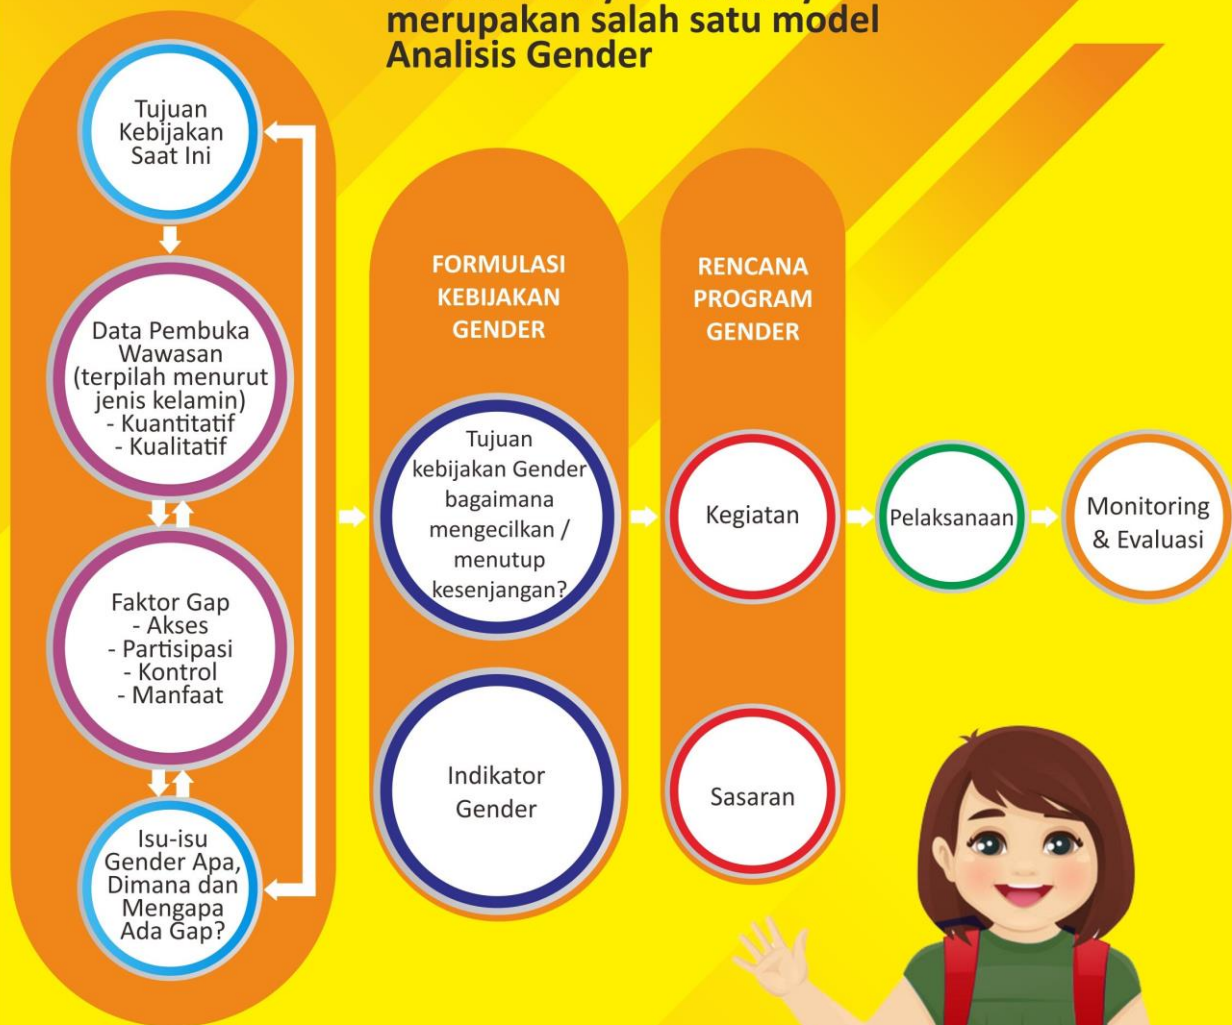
merupakan salah satu model Analisis Gender

Tujuan Kebijakan Saat Ini

Data Pembuka Wawasan (terpilah menurut jenis kelamin)
- Kuantitatif
- Kualitatif

Faktor Gap
- Akses
- Partisipasi
- Kontrol
- Manfaat

Isu-isu Gender Apa, Dimana dan Mengapa Ada Gap?

FORMULASI KEBIJAKAN GENDER

Tujuan kebijakan Gender bagaimana mengecilkan / menutup kesenjangan?

Indikator Gender

RENCANA PROGRAM GENDER

Kegiatan

Sasaran

Pelaksanaan

Monitoring & Evaluasi